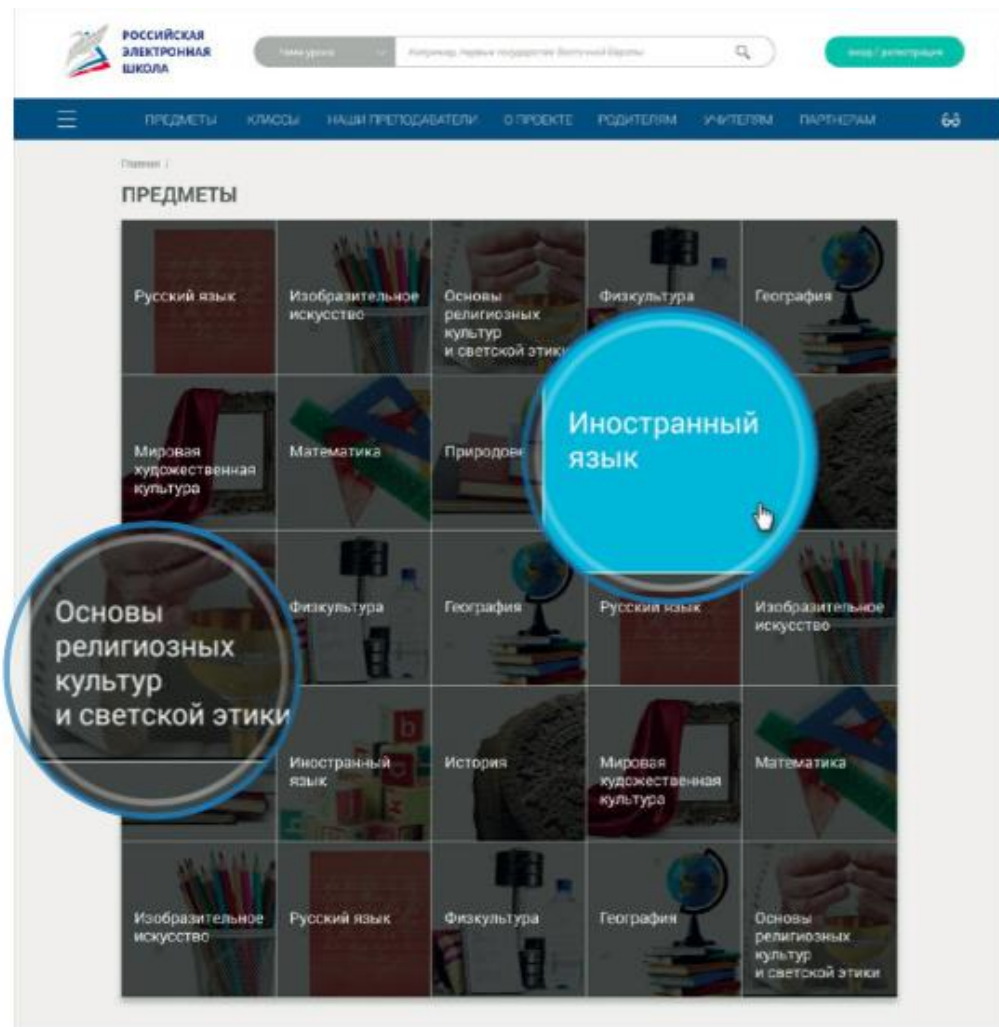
РОССИЙСКАЯ ЭЛЕКТРОННАЯ ШКОЛА

Тема урока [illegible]

Вход / регистрация

ПРЕДМЕТЫ КЛАССЫ НАШИ ПРЕПОДАВАТЕЛИ О ПРОЕКТЕ РОДИТЕЛЯМ УЧИТЕЛЯМ ПАРТНЕРАМ

Главная /

ПРЕДМЕТЫ

Русский язык
Изобразительное искусство
Основы религиозных культур и светской этики
Физкультура
География

Мировая художественная культура
Математика
Природов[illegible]
Иностранный язык

Основы религиозных культур и светской этики
Физкультура
География
Русский язык
Изобразительное искусство

Иностранный язык
История
Мировая художественная культура
Математика

Изобразительное искусство
Русский язык
Физкультура
География
Основы религиозных культур и светской этики